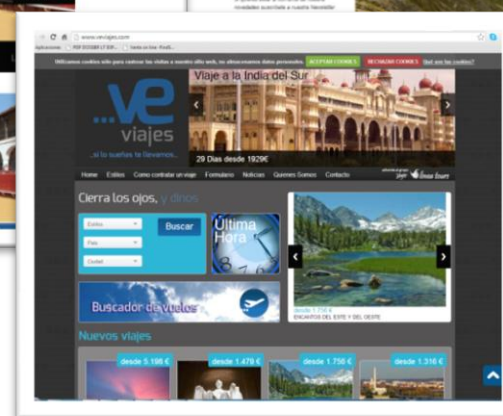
novedades suscríbete a nuestra Newsletter

www.vevíajes.com

Aplicaciones PDF DOSIER LT EX... Venta on line: PostS...

Utilizamos cookies sólo para conocer las visitas a nuestro sitio web, no almacenamos datos personales. ACEPTAR COOKIES RECHAZAR COOKIES Qué son las cookies?

...ve viajes

...si lo sueñas lo llevamos...

Viaje a la India del Sur

29 Días desde 1929€

Home Estilos Cómo contratar un viaje Formulario Noticias Quienes Somos Contacto

Cierra los ojos, y dinos

Estilos

País

Ciudad

Buscar

Última Hora

desde 1.756 €
ENCANTOS DEL ESTE Y DEL OESTE

Buscador de vuelos

Nuevos viajes

desde 5.198 €

desde 1.479 €

desde 1.756 €

desde 1.316 €